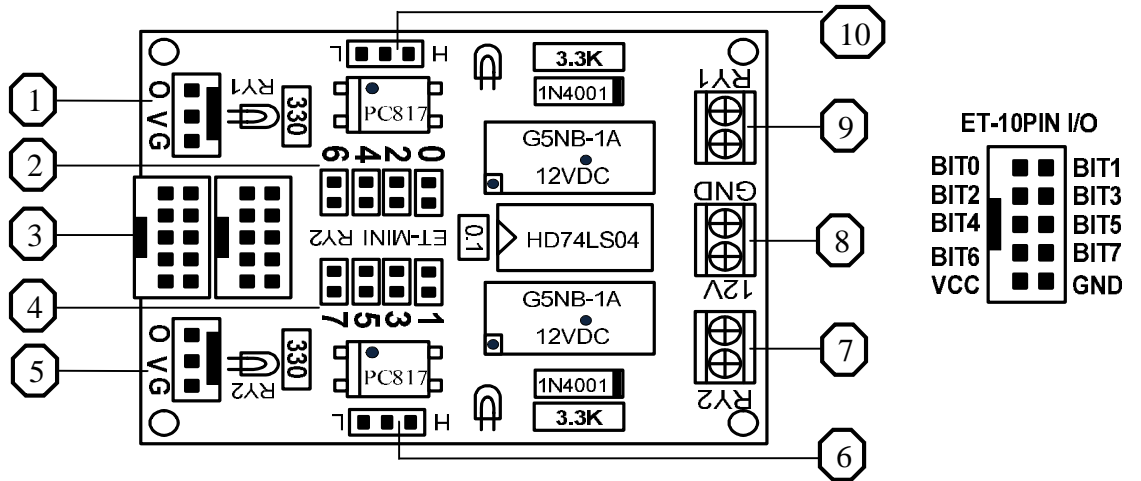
1
2
3
4
5
6
7
8
9
10

L H
O V G
RY1
330
PC817
3.3K
1N4001
RY1
G5NB-1A
12VDC
6 4 2 0
ET-MINI RY2
0.1
HD74LS04
GND
12V
7 5 3 1
G5NB-1A
12VDC
O V G
RY2
330
PC817
1N4001
3.3K
RY2
L H

ET-10PIN I/O

| | | |
|---|---|---|
| BIT0 | ■ ■ | BIT1 |
| BIT2 | ■ ■ | BIT3 |
| BIT4 | ■ ■ | BIT5 |
| BIT6 | ■ ■ | BIT7 |
| VCC | ■ ■ | GND |